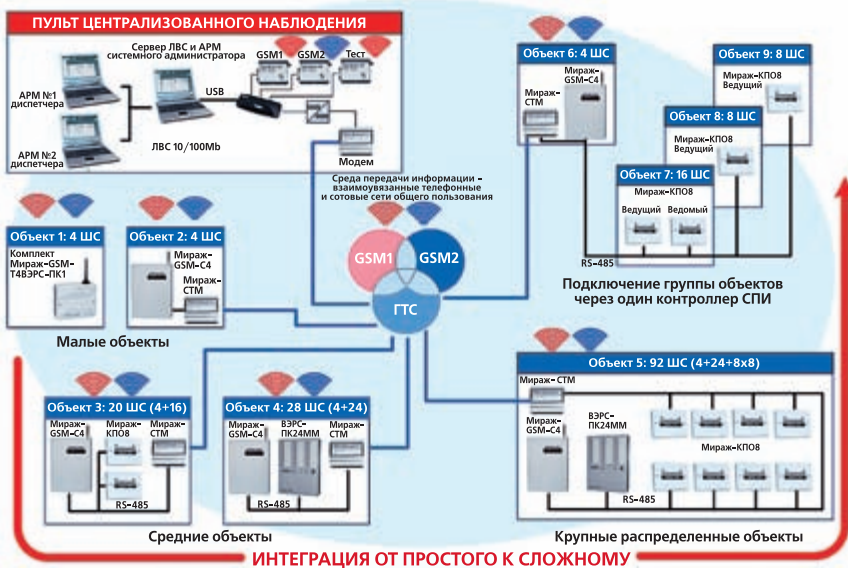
ПУЛЬТ ЦЕНТРАЛИЗОВАННОГО НАБЛЮДЕНИЯ

Сервер ЛВС и АРМ системного администратора

GSM1 GSM2 Тест

АРМ №1 диспетчера

USB

АРМ №2 диспетчера

ЛВС 10/100Mb

Модем

Среда передачи информации – взаимоувязанные телефонные и сотовые сети общего пользования

GSM1 GSM2 ГТС

Объект 1: 4 ШС
Комплект Мираж-GSM-T4ВЭРС-ПК1

Объект 2: 4 ШС
Мираж-GSM-C4
Мираж-СТМ

Малые объекты

Объект 6: 4 ШС
Мираж-GSM-C4
Мираж-СТМ

Объект 9: 8 ШС
Мираж-КПО8 Ведущий

Объект 8: 8 ШС
Мираж-КПО8 Ведущий

Объект 7: 16 ШС
Мираж-КПО8
Ведущий Ведомый

RS-485

Подключение группы объектов через один контроллер СПИ

Объект 3: 20 ШС (4+16)
Мираж-GSM-C4
Мираж-КПО8
Мираж-СТМ
RS-485

Объект 4: 28 ШС (4+24)
Мираж-GSM-C4
ВЭРС-ПК24ММ
Мираж-СТМ
RS-485

Средние объекты

Объект 5: 92 ШС (4+24+8x8)
Мираж-СТМ
Мираж-GSM-C4
ВЭРС-ПК24ММ
Мираж-КПО8
RS-485

Крупные распределенные объекты

ИНТЕГРАЦИЯ ОТ ПРОСТОГО К СЛОЖНОМУ